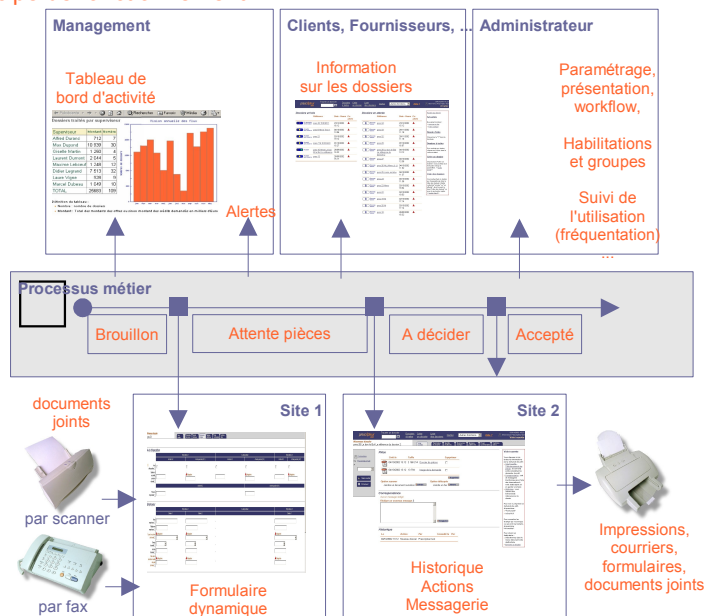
Management

Tableau de bord d'activité

| Superviseur | | |
|---|---|---|
| Alfred Durand | 712 | 7 |
| Max Dupond | 10 939 | 30 |
| Gisèle Martin | 1 260 | 4 |
| Laurent Dumont | 2 044 | 5 |
| Maxime Lebrand | 1 248 | 13 |
| Didier Legrand | 7 513 | 32 |
| Louis Viger | 639 | 5 |
| Marcel Dubreu | 1 049 | 10 |
| TOTAL | 26883 | 106 |

Alertes

Clients, Fournisseurs, ...

Information sur les dossiers

Administrateur

Paramétrage, présentation, workflow,

Habilitations et groupes

Suivi de l'utilisation (fréquentation) ...

Processus métier

Brouillon

Attente pièces

A décider

Accepté

documents joints

par scanner

par fax

Site 1

Formulaire dynamique

Site 2

Historique Actions Messagerie

Impressions, courriers, formulaires, documents joints